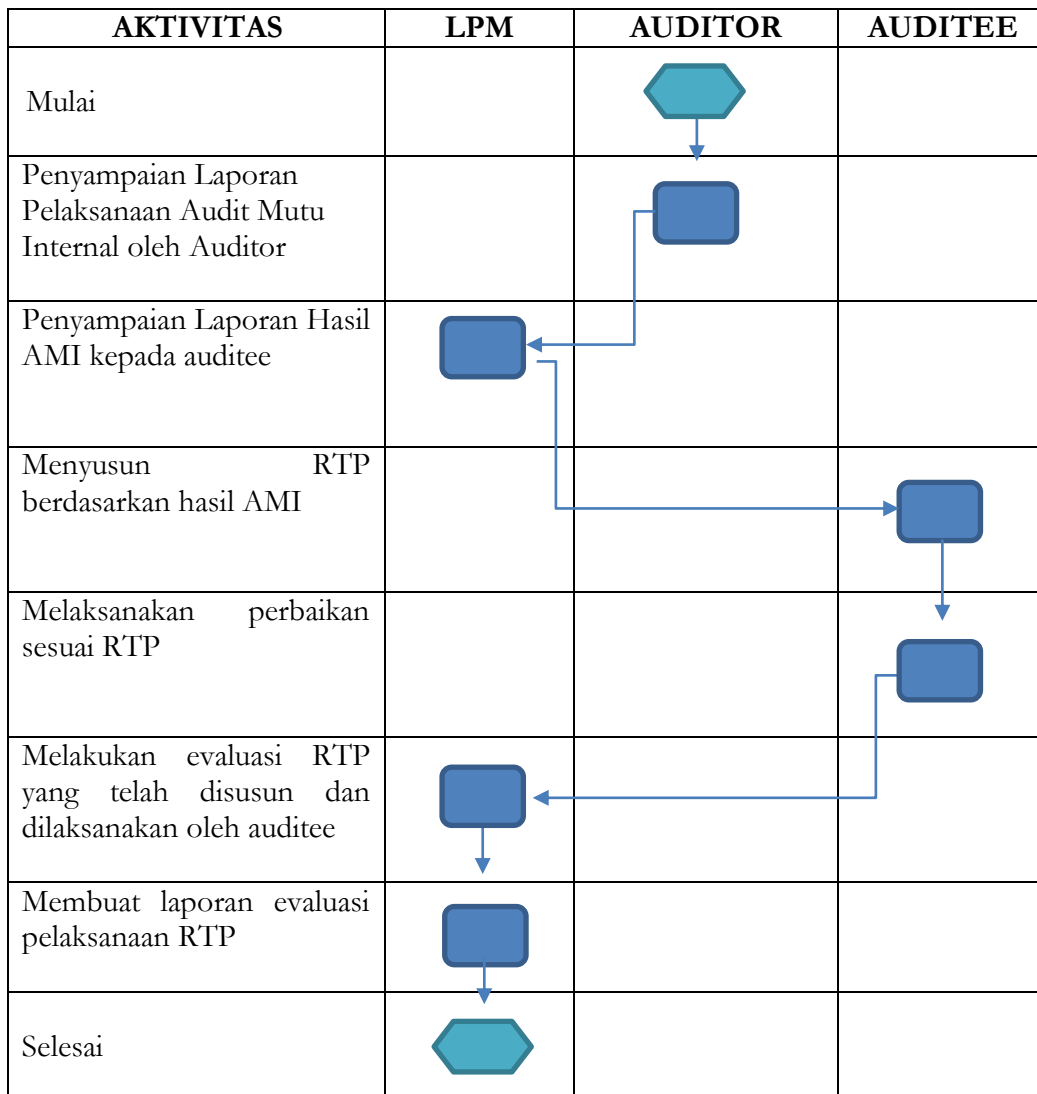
| AKTIVITAS | LPM | AUDITOR | AUDITEE |
|---|---|---|---|
| Mulai | | | |
| Penyampaian Laporan Pelaksanaan Audit Mutu Internal oleh Auditor | | | |
| Penyampaian Laporan Hasil AMI kepada auditee | | | |
| Menyusun RTP berdasarkan hasil AMI | | | |
| Melaksanakan perbaikan sesuai RTP | | | |
| Melakukan evaluasi RTP yang telah disusun dan dilaksanakan oleh auditee | | | |
| Membuat laporan evaluasi pelaksanaan RTP | | | |
| Selesai | | | |